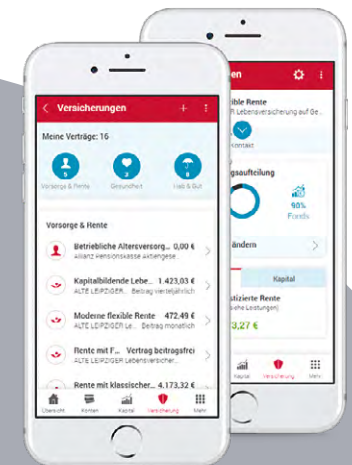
Versicherungen

Meine Verträge: 16

5 Vorsorge & Rente
2 Gesundheit
9 Hab & Gut

Vorsorge & Rente

Betriebliche Altersvorsorg... 0,00 €
Allianz Pensionskasse Aktienges...

Kapitalbildende Lebe... 1.423,03 €
ALTE LEIPZIGER... Beitrag vierteljährlich

Moderne flexible Rente 472,49 €
ALTE LEIPZIGER... Beitrag monatlich

Rente mit F... Vertrag beitragsfrei
ALTE LEIPZIGER Lebensversicher...

Rente mit klassischer... 4.173,32 €

Übersicht Konten Kapital Versicherung Mehr

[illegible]en

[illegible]xible Rente
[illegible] Lebensversicherung auf Ge...

Kontakt

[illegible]gsaufteilung

98%
Fonds

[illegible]ändern

Kapital

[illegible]tizierte Rente
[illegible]iche Leistungen)

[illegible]3,27 €

Kapital Versicherung Mehr